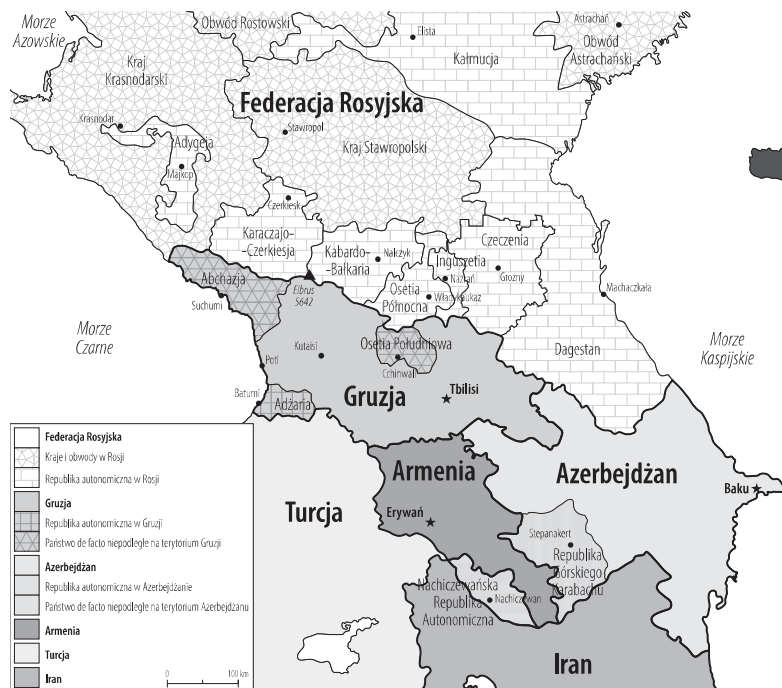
Morze Azowskie
Obwód Rostowski
Elista
Astrachań
Obwód Astrachański
Kałmucja
Kraj Krasnodarski
Federacja Rosyjska
Krasnodar
Stawropol
Adygeja
Majkop
Kraj Stawropolski
Czerkiesk
Karaczajo-Czerkiesja
Kabardo-Bałkaria
Nalczyk
Czeczenia
Inguszetia
Nazrań
Grozny
Abchazja
Elbrus 5642
Osetia Północna
Władykaukaz
Suchumi
Machaczkała
Morze Czarne
Kutaisi
Osetia Południowa
Cchinwali
Dagestan
Morze Kaspijskie
Poti
Batumi
Adżaria
Gruzja
Tbilisi
Armenia
Azerbejdżan
Baku
Turcja
Erywań
Stepanakert
Republika Górskiego Karabachu
Nachiczewańska Republika Autonomiczna
Nachiczewan
Iran

Federacja Rosyjska
Kraje i obwody w Rosji
Republika autonomiczna w Rosji
Gruzja
Republika autonomiczna w Gruzji
Państwo de facto niepodległe na terytorium Gruzji
Azerbejdżan
Republika autonomiczna w Azerbejdżanie
Państwo de facto niepodległe na terytorium Azerbejdżanu
Armenia
Turcja
Iran
0
100 km